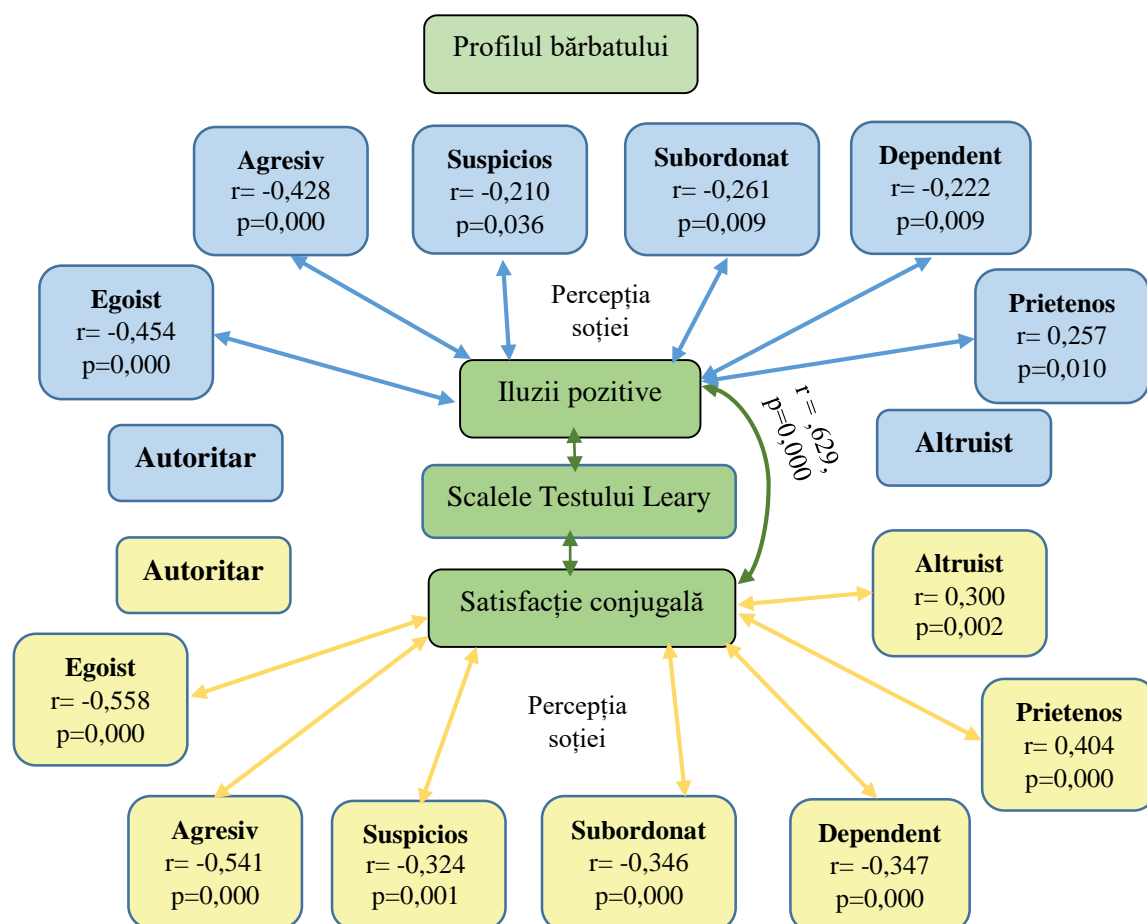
Profilul bărbatului

Agresiv
r= -0,428
p=0,000

Suspicios
r= -0,210
p=0,036

Subordonat
r= -0,261
p=0,009

Dependent
r= -0,222
p=0,009

Egoist
r= -0,454
p=0,000

Percepția soției

Prietenos
r= 0,257
p=0,010

Iluzii pozitive

r = ,629,
p=0,000

Autoritar

Altruist

Scalele Testului Leary

Autoritar

Satisfacție conjugală

Altruist
r= 0,300
p=0,002

Egoist
r= -0,558
p=0,000

Percepția soției

Prietenos
r= 0,404
p=0,000

Agresiv
r= -0,541
p=0,000

Suspicios
r= -0,324
p=0,001

Subordonat
r= -0,346
p=0,000

Dependent
r= -0,347
p=0,000